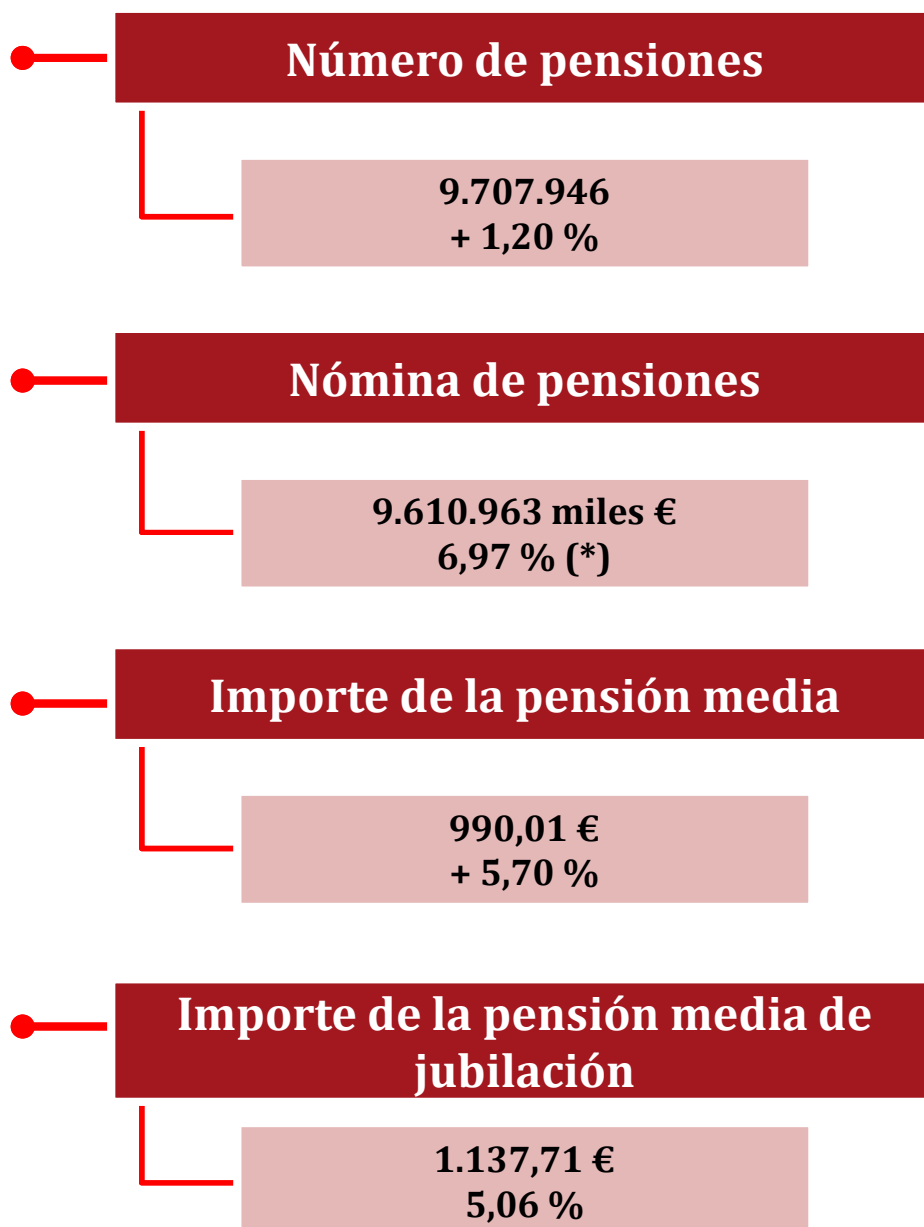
Número de pensiones

9.707.946
+ 1,20 %

Nómina de pensiones

9.610.963 miles €
6,97 % (*)

Importe de la pensión media

990,01 €
+ 5,70 %

Importe de la pensión media de jubilación

1.137,71 €
5,06 %